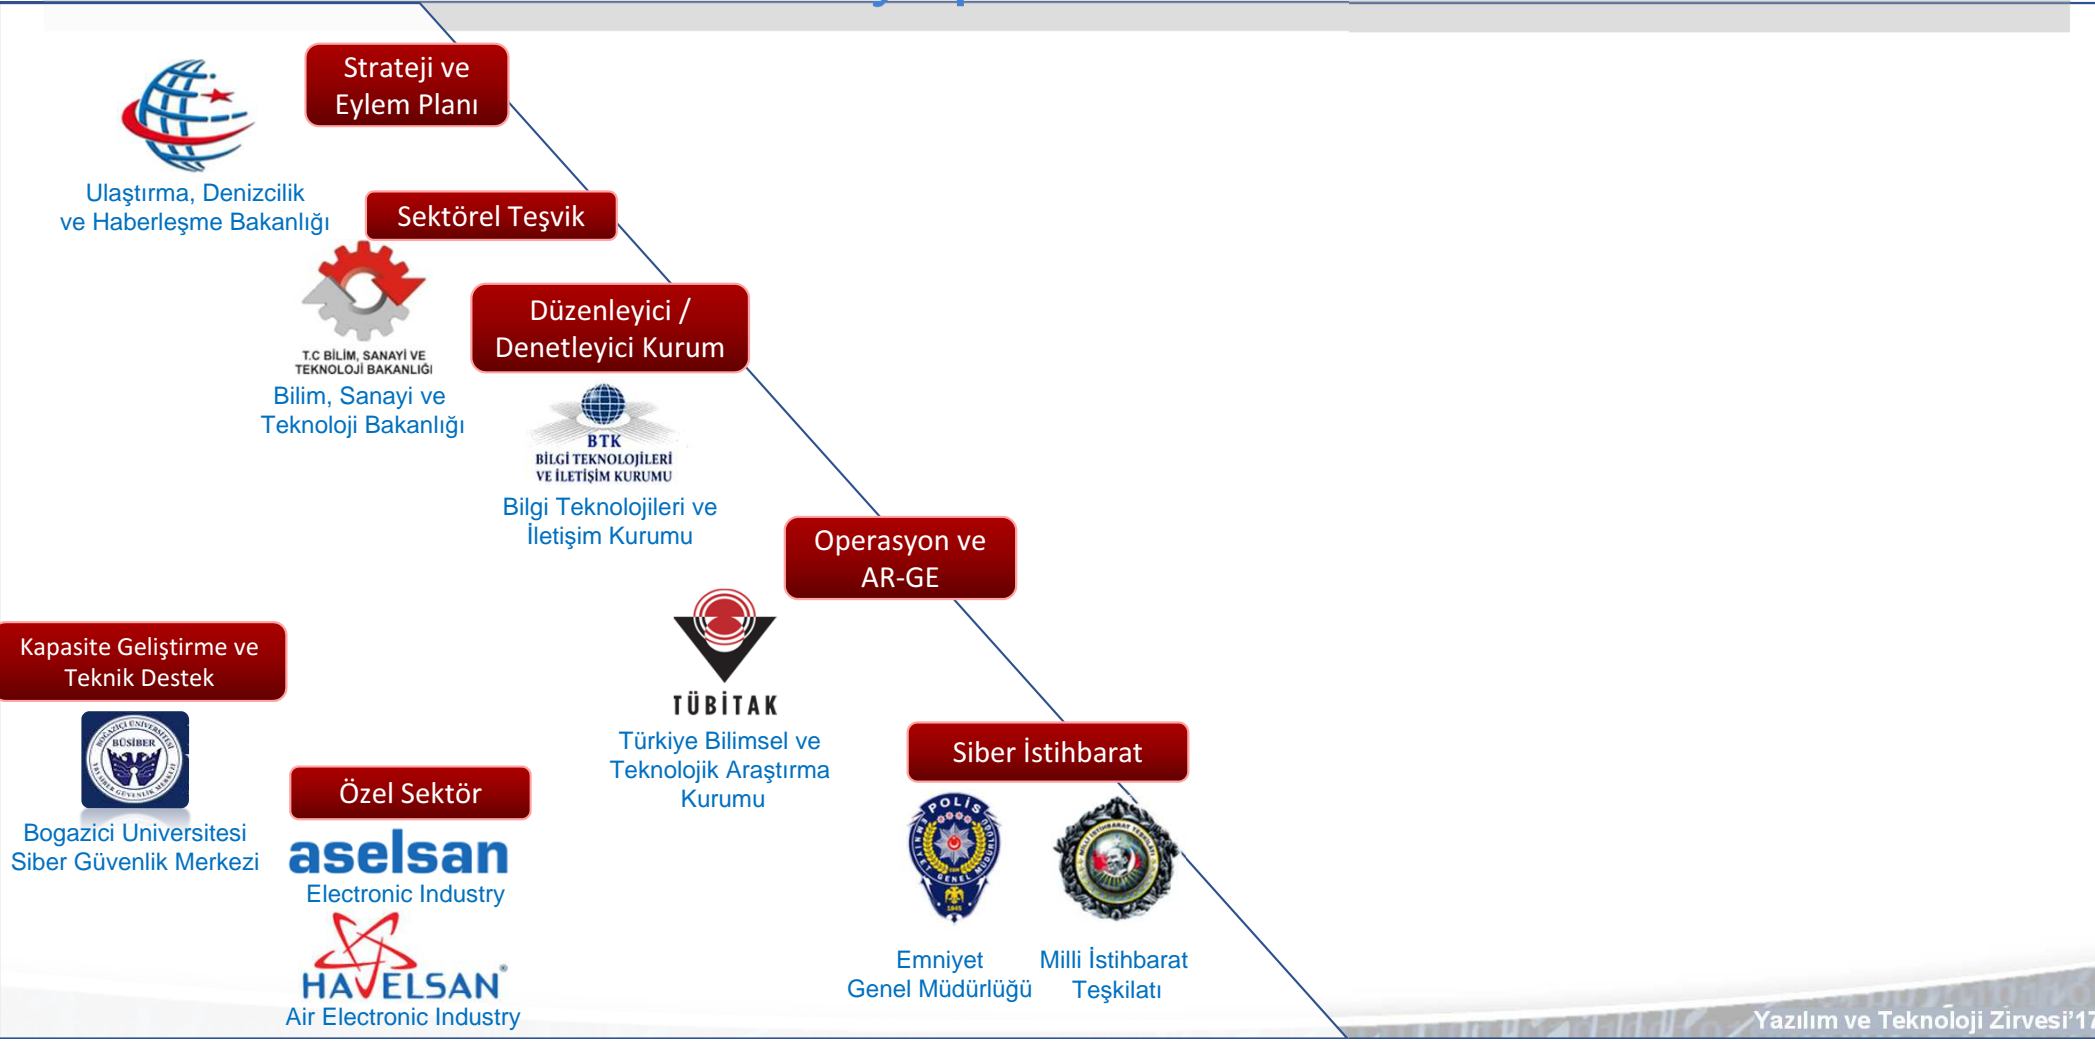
Strateji ve Eylem Planı

Ulaştırma, Denizcilik ve Haberleşme Bakanlığı

Sektörel Teşvik

T.C BİLİM, SANAYİ VE TEKNOLOJİ BAKANLIĞI

Bilim, Sanayi ve Teknoloji Bakanlığı

Düzenleyici / Denetleyici Kurum

BTK BİLGİ TEKNOLOJİLERİ VE İLETİŞİM KURUMU

Bilgi Teknolojileri ve İletişim Kurumu

Operasyon ve AR-GE

TÜBİTAK

Türkiye Bilimsel ve Teknolojik Araştırma Kurumu

Kapasite Geliştirme ve Teknik Destek

BÜSİBER

Bogazici Universitesi Siber Güvenlik Merkezi

Özel Sektör

aselsan

Electronic Industry

HAVELSAN

Air Electronic Industry

Siber İstihbarat

POLİS

Emniyet Genel Müdürlüğü

Milli İstihbarat Teşkilatı

Yazılım ve Teknoloji Zirvesi'17